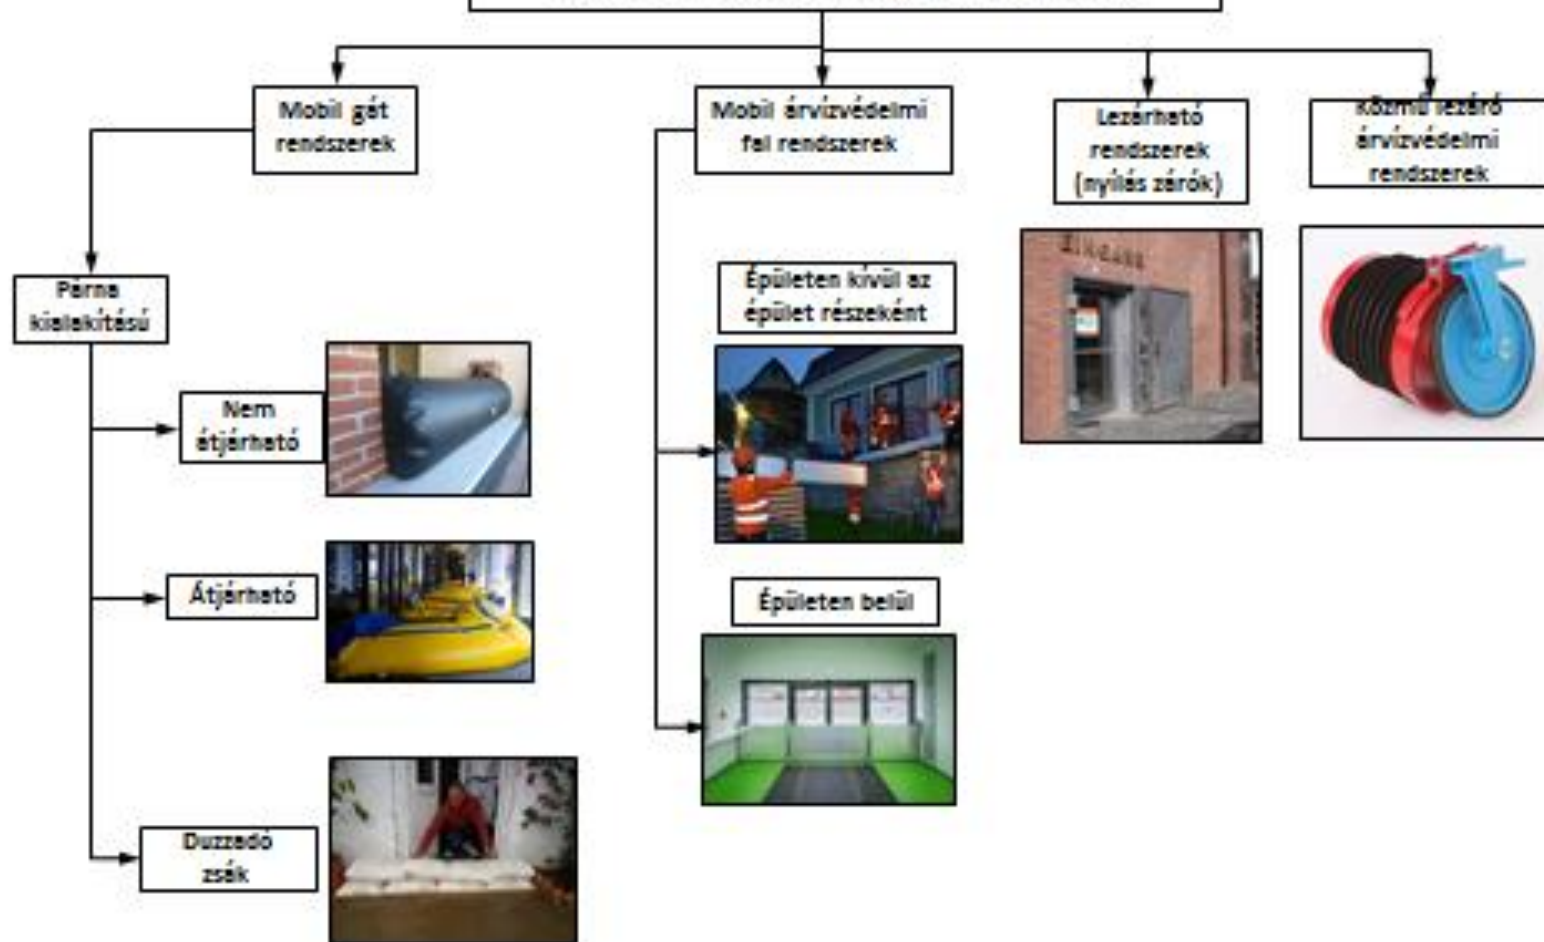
Mobil gát rendszerek

Mobil árvízvédelmi fal rendszerek

Lezárható rendszerek (nyílás zárók)

Közmű lezáró árvízvédelmi rendszerek

Párna kialakítású

Nem átjárható

Átjárható

Duzzadó zsák

Épületen kívül az épület részeként

Épületen belül